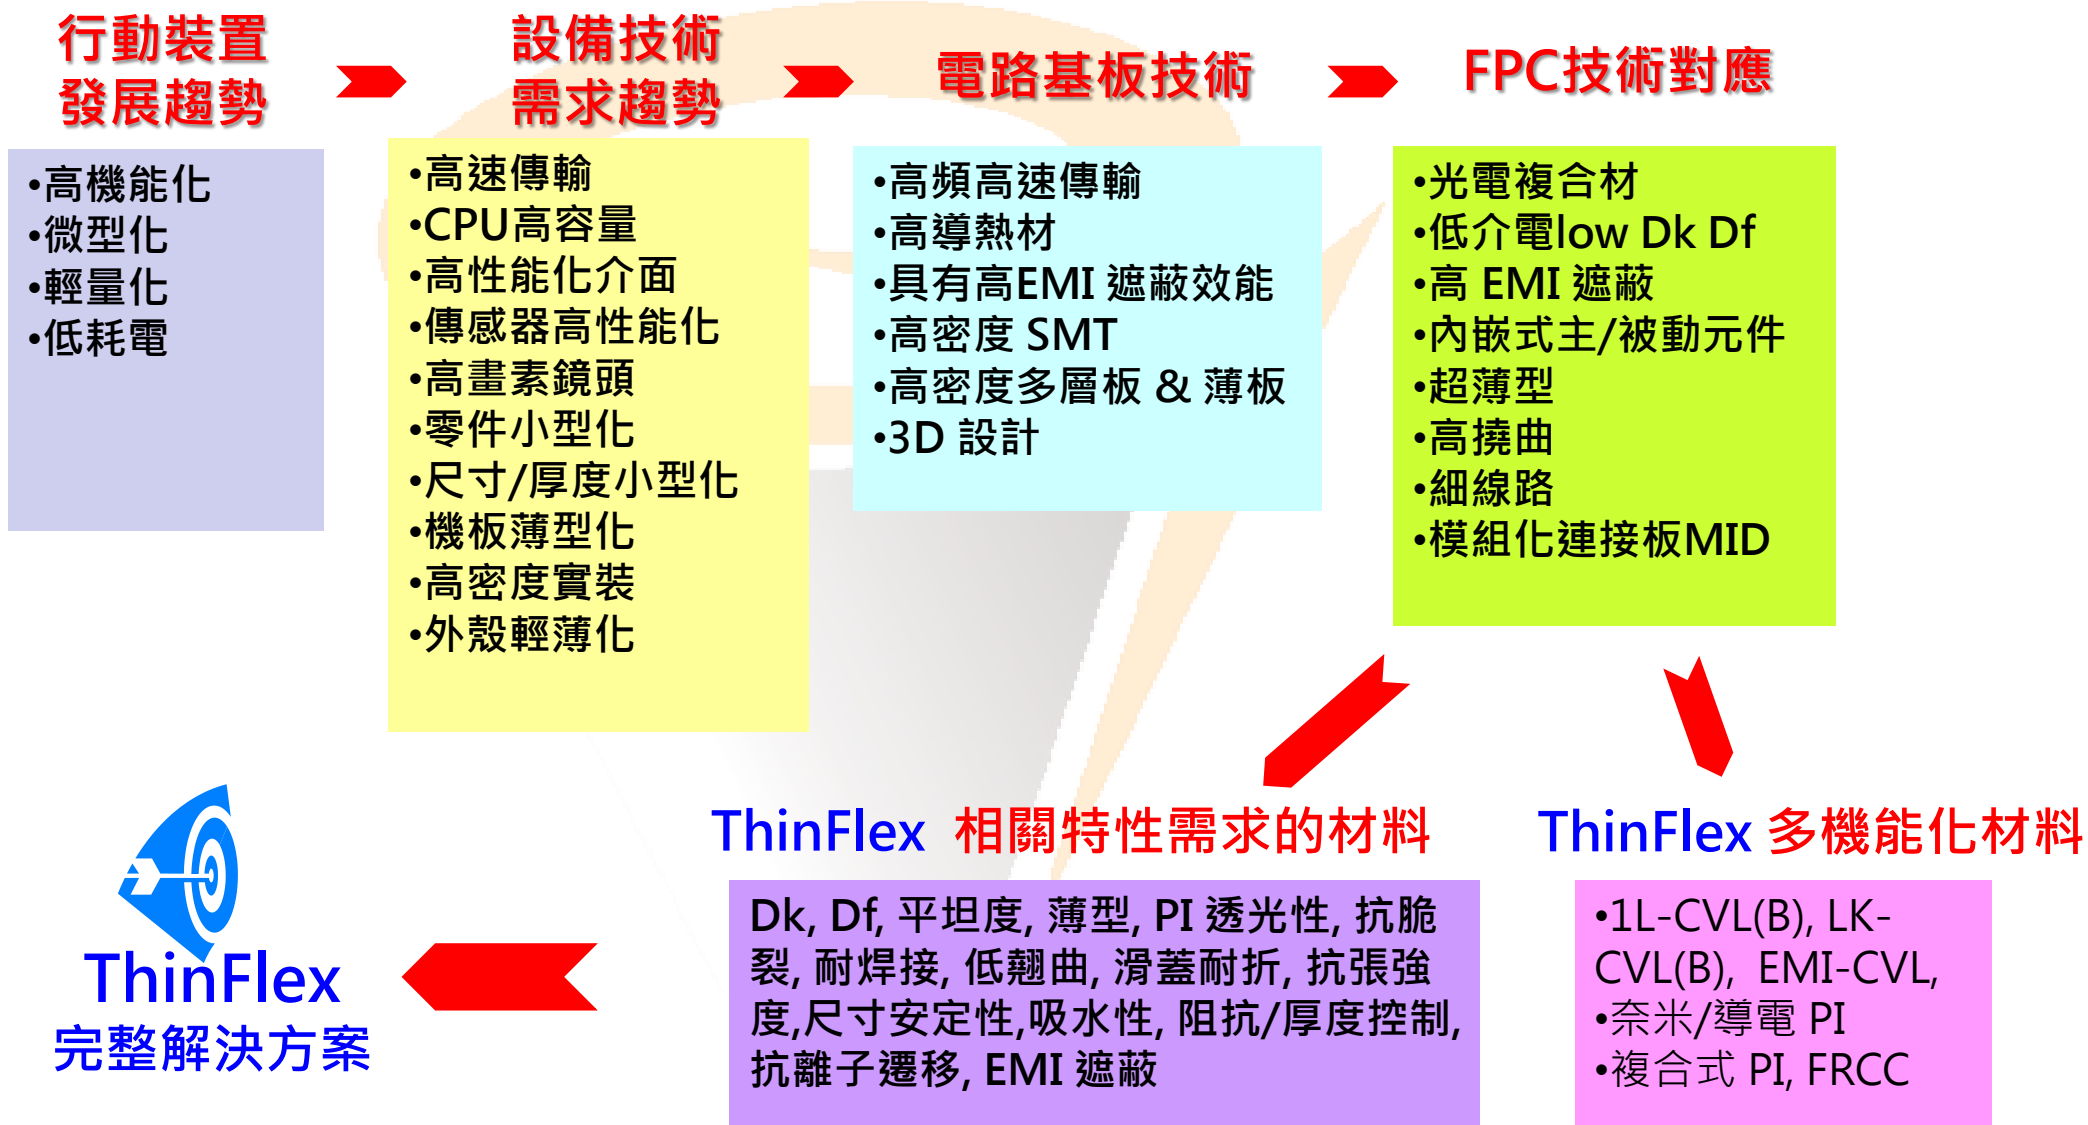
行動裝置
發展趨勢

設備技術
需求趨勢

電路基板技術

FPC技術對應

•高機能化
•微型化
•輕量化
•低耗電

•高速傳輸
•CPU高容量
•高性能化介面
•傳感器高性能化
•高畫素鏡頭
•零件小型化
•尺寸/厚度小型化
•機板薄型化
•高密度實裝
•外殼輕薄化

•高頻高速傳輸
•高導熱材
•具有高EMI 遮蔽效能
•高密度 SMT
•高密度多層板 & 薄板
•3D 設計

•光電複合材
•低介電low Dk Df
•高 EMI 遮蔽
•內嵌式主/被動元件
•超薄型
•高撓曲
•細線路
•模組化連接板MID

ThinFlex 相關特性需求的材料

ThinFlex 多機能化材料

Dk, Df, 平坦度, 薄型, PI 透光性, 抗脆裂, 耐焊接, 低翹曲, 滑蓋耐折, 抗張強度,尺寸安定性,吸水性, 阻抗/厚度控制, 抗離子遷移, EMI 遮蔽

•1L-CVL(B), LK-CVL(B), EMI-CVL,
•奈米/導電 PI
•複合式 PI, FRCC

ThinFlex
完整解決方案